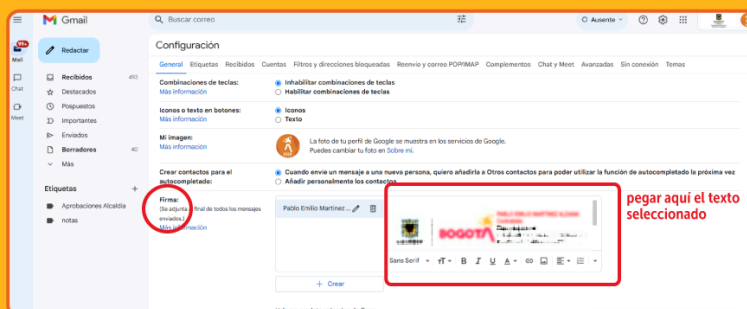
Gmail
Buscar correo
Ausente
99+
Mail
Chat
Meet
Redactar
Recibidos 493
Destacados
Pospuestos
Importantes
Enviados
Borradores 40
Más
Etiquetas +
Aprobaciones Alcaldía
notas

Configuración
General Etiquetas Recibidos Cuentas Filtros y direcciones bloqueadas Reenvío y correo POP/IMAP Complementos Chat y Meet Avanzadas Sin conexión Temas

Combinaciones de teclas:
Más información
Inhabilitar combinaciones de teclas
Habilitar combinaciones de teclas

Iconos o texto en botones:
Más información
Iconos
Texto

Mi imagen:
Más información
La foto de tu perfil de Google se muestra en los servicios de Google.
Puedes cambiar tu foto en Sobre mí.

Crear contactos para el autocompletado:
Cuando envíe un mensaje a una nueva persona, quiero añadirla a Otros contactos para poder utilizar la función de autocompletado la próxima vez
Añadir personalmente los contactos

Firma:
(Se adjunta al final de todos los mensajes enviados.)
Más información
Pablo Emilio Martinez ...
BOGOTÁ
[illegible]
Sans Serif
+ Crear

pegar aquí el texto seleccionado